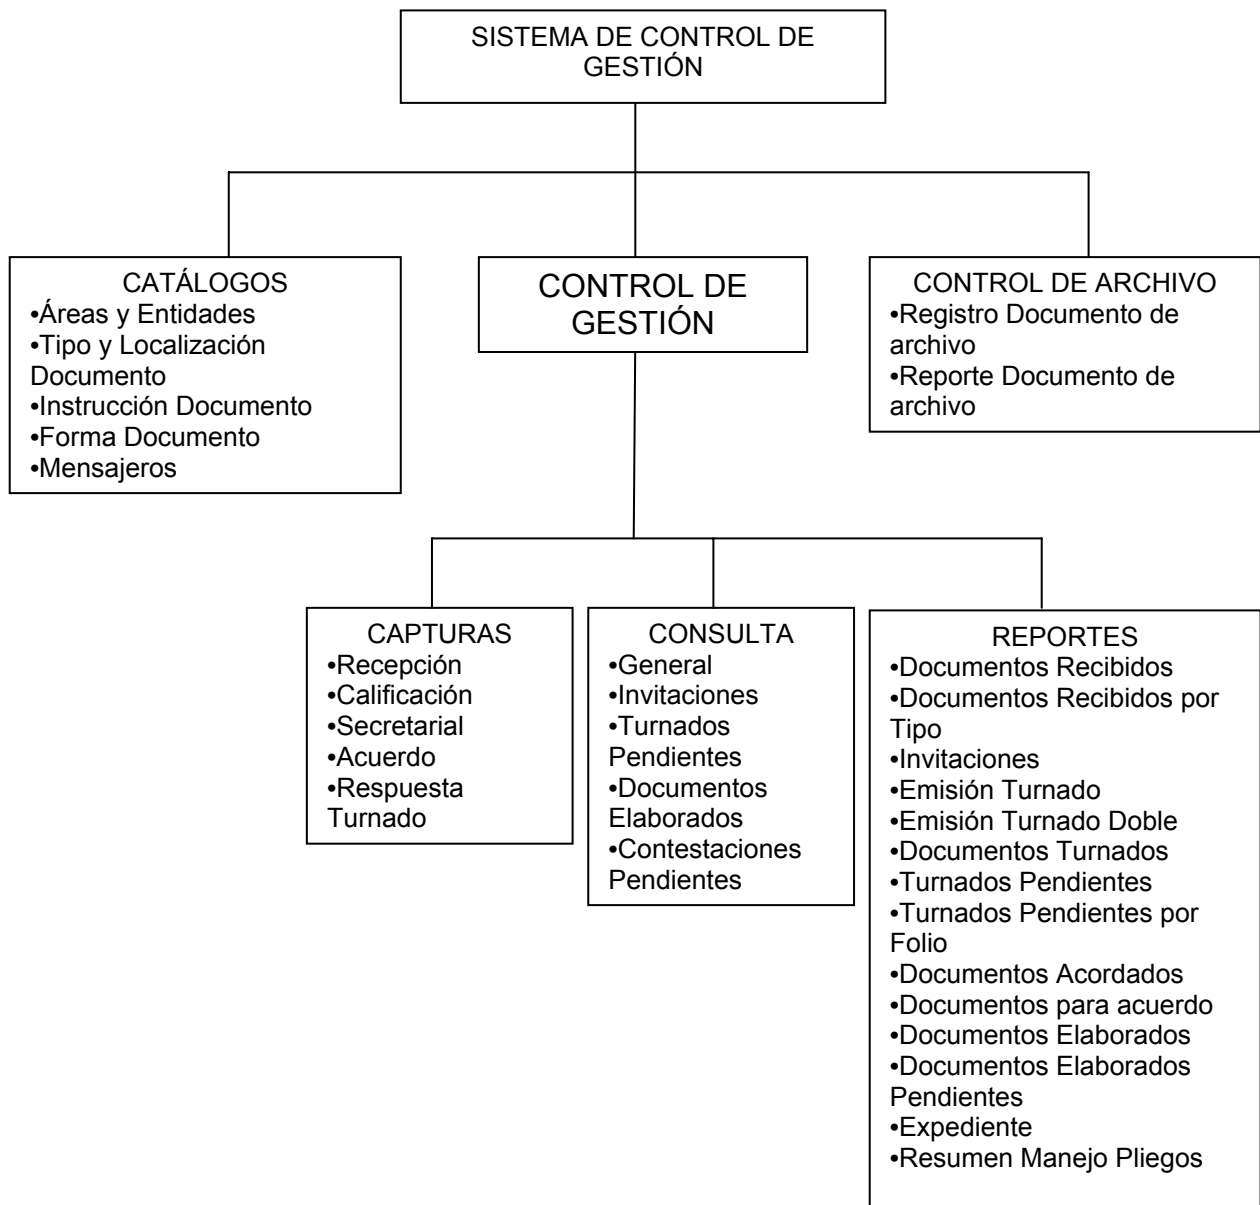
SISTEMA DE CONTROL DE GESTIÓN

CATÁLOGOS
•Áreas y Entidades
•Tipo y Localización Documento
•Instrucción Documento
•Forma Documento
•Mensajeros

CONTROL DE GESTIÓN

CONTROL DE ARCHIVO
•Registro Documento de archivo
•Reporte Documento de archivo

CAPTURAS
•Recepción
•Calificación
•Secretarial
•Acuerdo
•Respuesta Turnado

CONSULTA
•General
•Invitaciones
•Turnados Pendientes
•Documentos Elaborados
•Contestaciones Pendientes

REPORTES
•Documentos Recibidos
•Documentos Recibidos por Tipo
•Invitaciones
•Emisión Turnado
•Emisión Turnado Doble
•Documentos Turnados
•Turnados Pendientes
•Turnados Pendientes por Folio
•Documentos Acordados
•Documentos para acuerdo
•Documentos Elaborados
•Documentos Elaborados Pendientes
•Expediente
•Resumen Manejo Pliegos